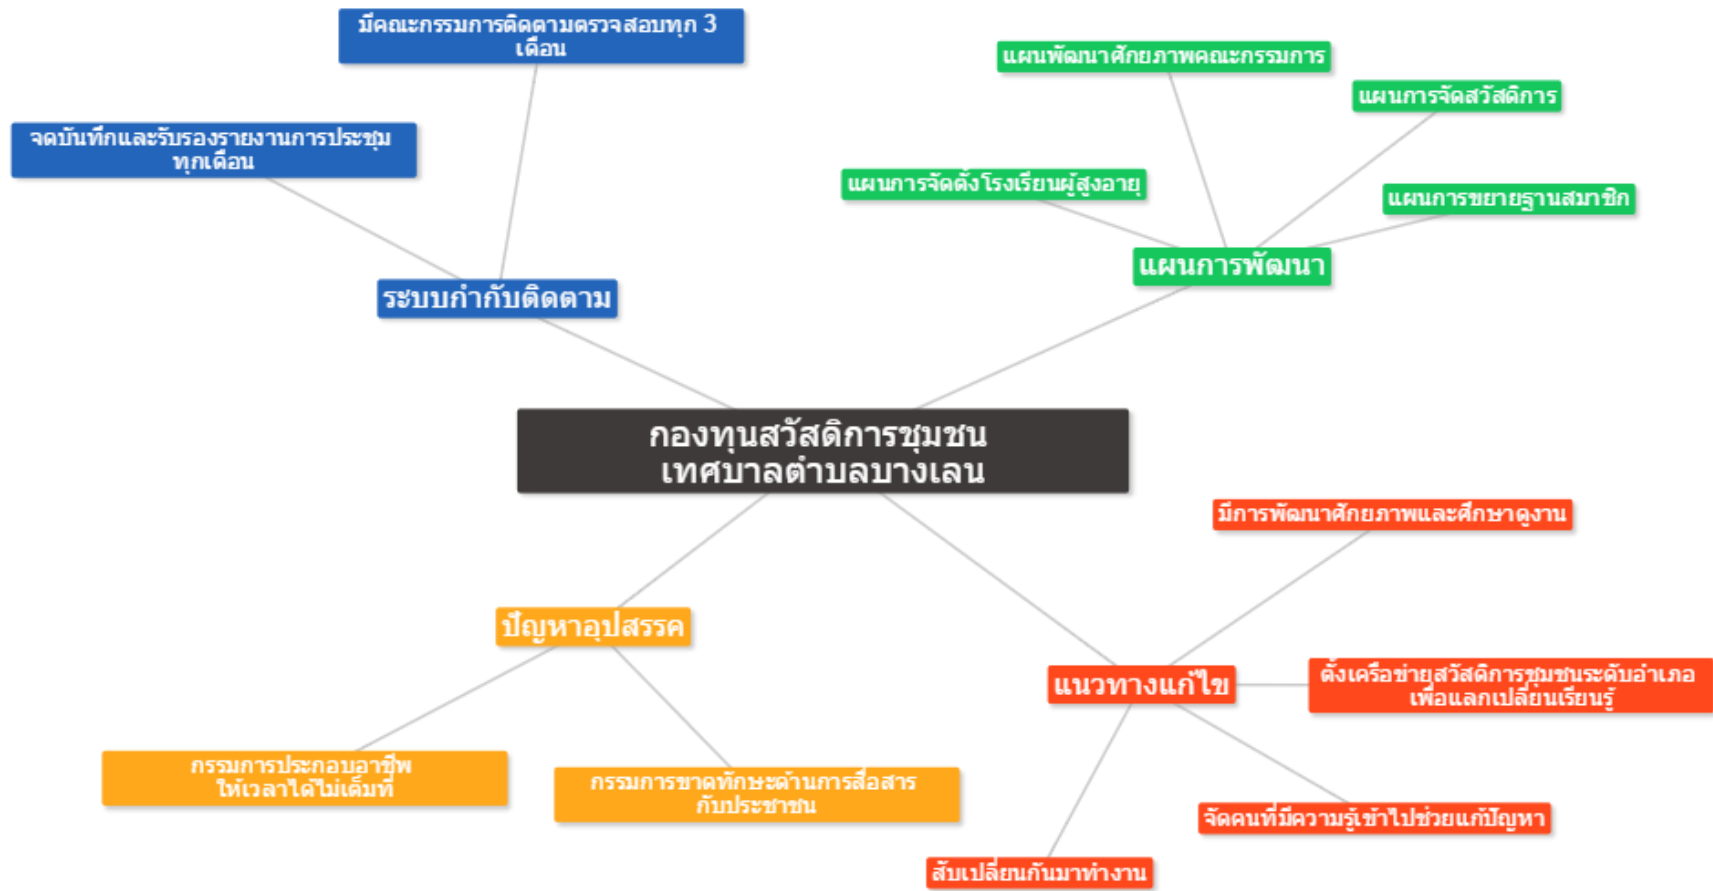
มีคณะกรรมการติดตามตรวจสอบทุก 3 เดือน

จดบันทึกและรับรองรายงานการประชุมทุกเดือน

ระบบกำกับติดตาม

แผนพัฒนาศักยภาพคณะกรรมการ

แผนการจัดสวัสดิการ

แผนการจัดตั้งโรงเรียนผู้สูงอายุ

แผนการขยายฐานสมาชิก

แผนการพัฒนา

กองทุนสวัสดิการชุมชน
เทศบาลตำบลบางเลน

มีการพัฒนาศักยภาพและศึกษาดูงาน

ปัญหาอุปสรรค

แนวทางแก้ไข

ตั้งเครือข่ายสวัสดิการชุมชนระดับอำเภอ เพื่อแลกเปลี่ยนเรียนรู้

กรรมการประกอบอาชีพ ให้เวลาได้ไม่เต็มที่

กรรมการขาดทักษะด้านการสื่อสาร กับประชาชน

จัดคนที่มีความรู้เข้าไปช่วยแก้ปัญหา

สับเปลี่ยนกันมาทำงาน